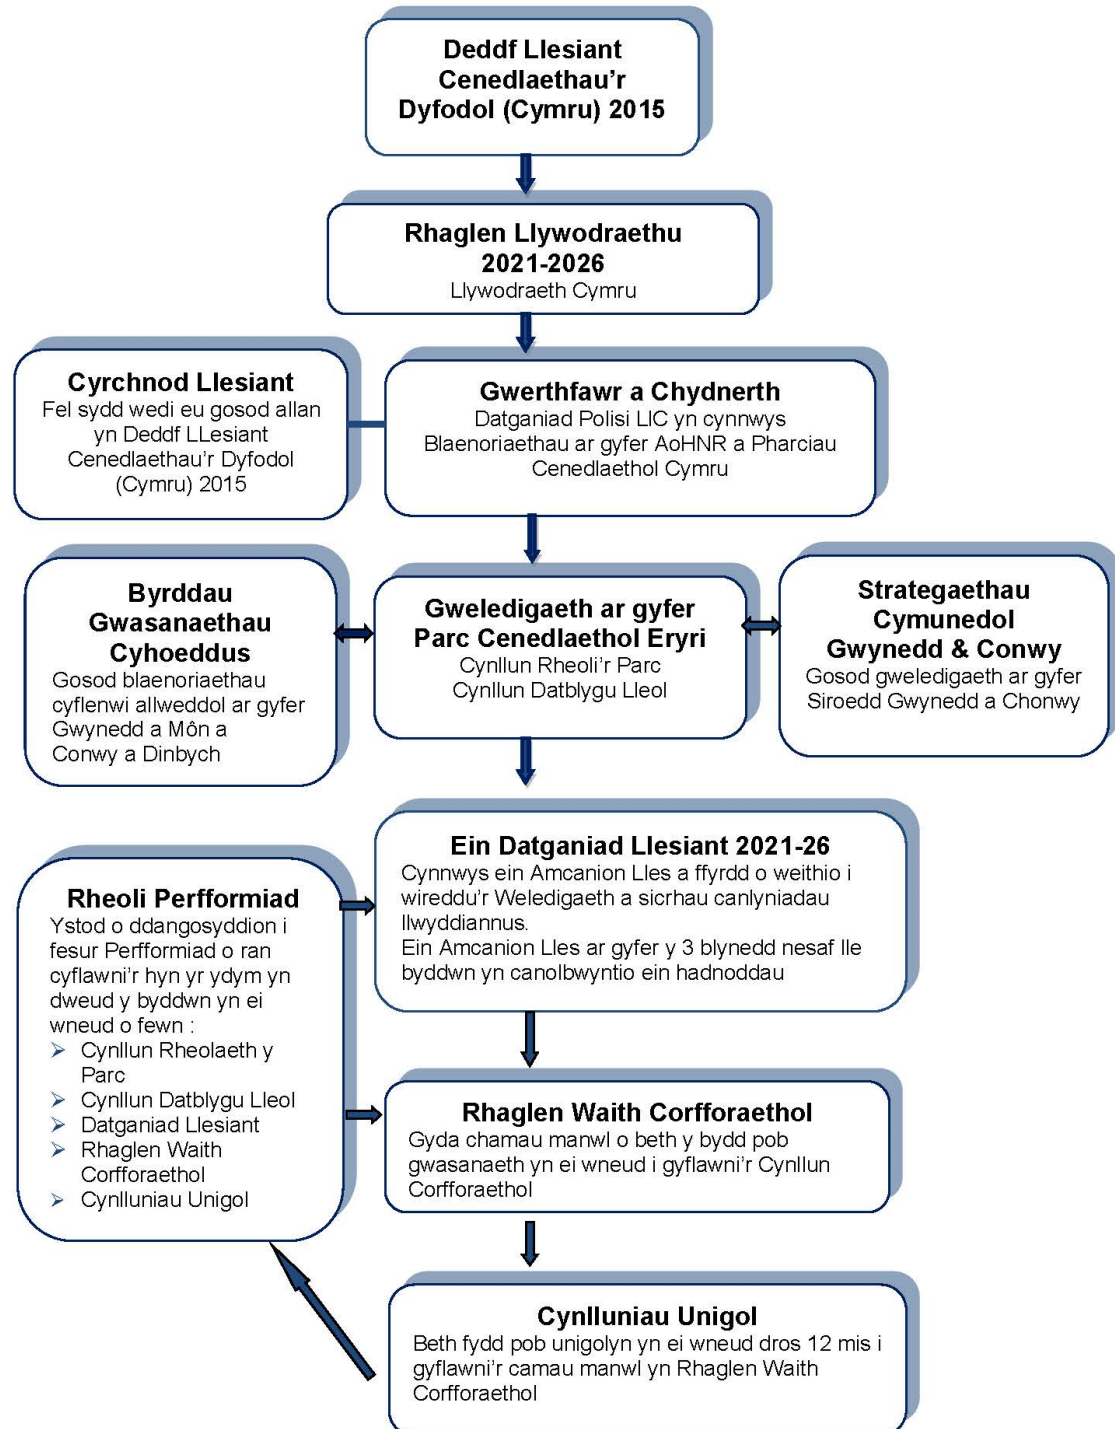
Deddf Llesiant Cenedlaethau'r Dyfodol (Cymru) 2015

Rhaglen Llywodraethu 2021-2026
Llywodraeth Cymru

Cyrchnod Llesiant
Fel sydd wedi eu gosod allan yn Deddf LLesiant Cenedlaethau'r Dyfodol (Cymru) 2015

Gwerthfawr a Chydnerth
Datganiad Polisi LlC yn cynnwys Blaenoriaethau ar gyfer AoHNR a Pharciau Cenedlaethol Cymru

Byrddau Gwasanaethau Cyhoeddus
Gosod blaenoriaethau cyflenwi allweddol ar gyfer Gwynedd a Môn a Conwy a Dinbych

Gweledigaeth ar gyfer Parc Cenedlaethol Eryri
Cynllun Rheoli'r Parc
Cynllun Datblygu Lleol

Strategaethau Cymunedol Gwynedd & Conwy
Gosod gweledigaeth ar gyfer Siroedd Gwynedd a Chonwy

Rheoli Perfformiad
Ystod o ddangosyddion i fesur Perfformiad o ran cyflawni'r hyn yr ydym yn dweud y byddwn yn ei wneud o fewn :
➢ Cynllun Rheolaeth y Parc
➢ Cynllun Datblygu Lleol
➢ Datganiad Llesiant
➢ Rhaglen Waith Corfforaethol
➢ Cynlluniau Unigol

Ein Datganiad Llesiant 2021-26
Cynnwys ein Amcanion Lles a ffyrdd o weithio i wireddu'r Weledigaeth a sicrhau canlyniadau llwyddiannus.
Ein Amcanion Lles ar gyfer y 3 blynedd nesaf lle byddwn yn canolbwyntio ein hadnoddau

Rhaglen Waith Corfforaethol
Gyda chamau manwl o beth y bydd pob gwasanaeth yn ei wneud i gyflawni'r Cynllun Corfforaethol

Cynlluniau Unigol
Beth fydd pob unigolyn yn ei wneud dros 12 mis i gyflawni'r camau manwl yn Rhaglen Waith Corfforaethol